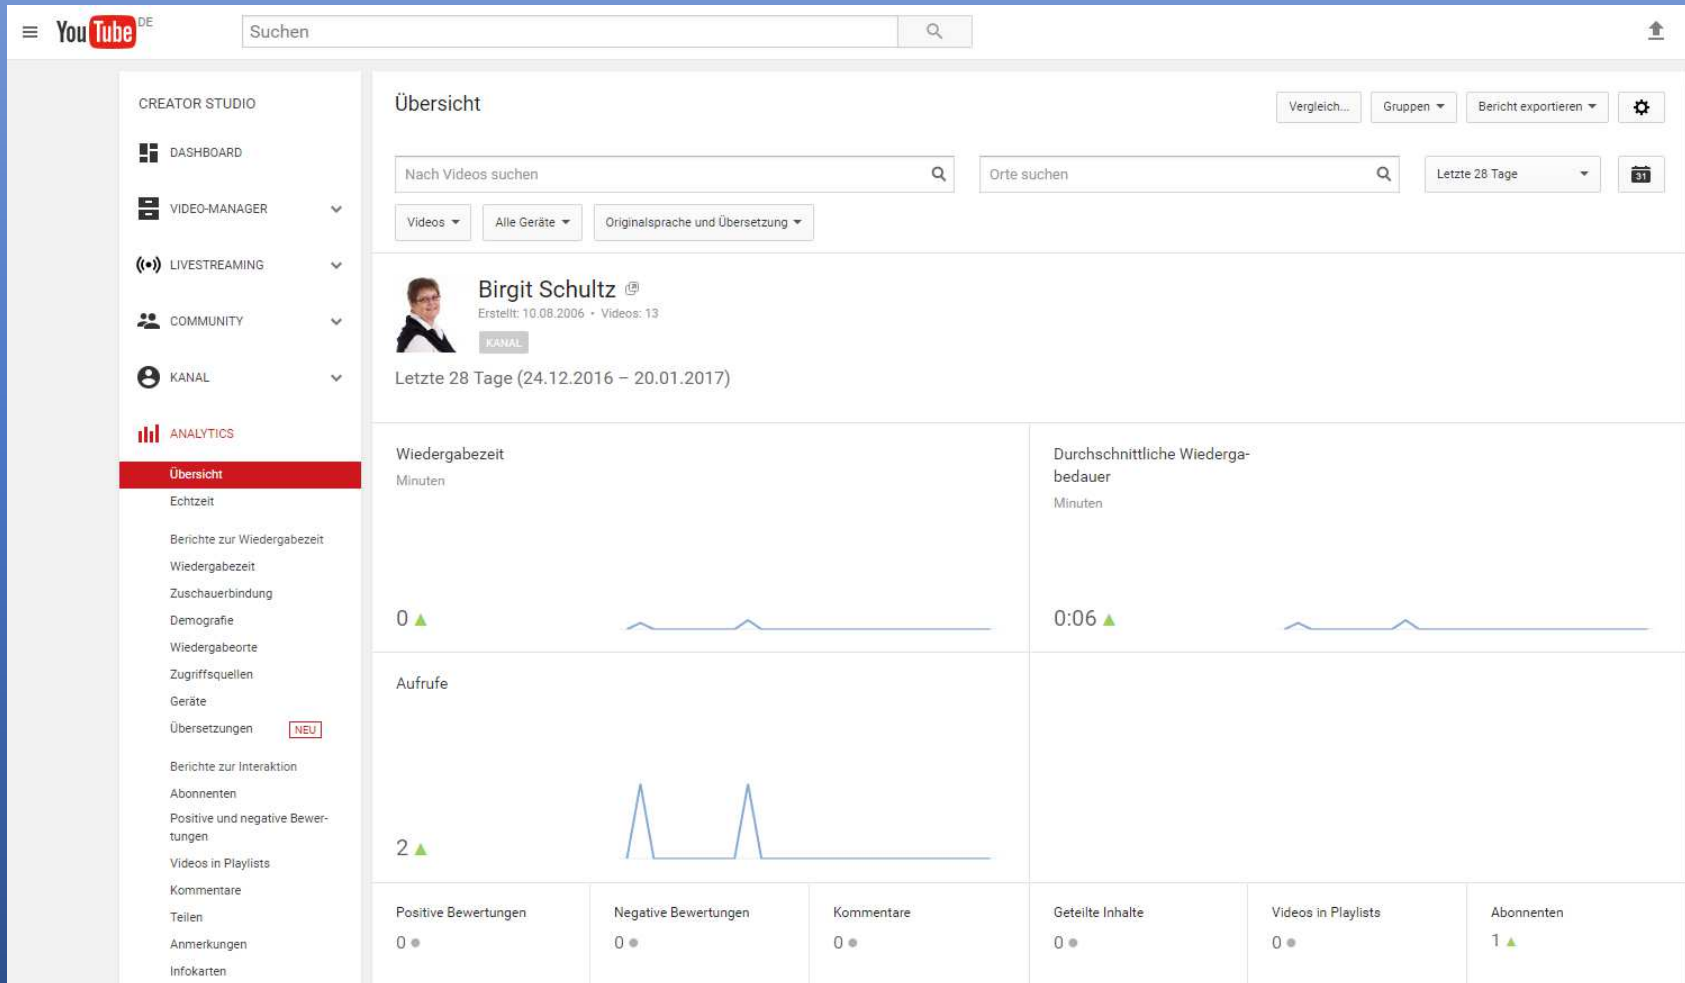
YouTube DE

Suchen

CREATOR STUDIO

DASHBOARD

VIDEO-MANAGER

LIVESTREAMING

COMMUNITY

KANAL

ANALYTICS

Übersicht

Echtzeit

Berichte zur Wiedergabezeit

Wiedergabezeit

Zuschauerbindung

Demografie

Wiedergabeorte

Zugriffsquellen

Geräte

Übersetzungen NEU

Berichte zur Interaktion

Abonnenten

Positive und negative Bewertungen

Videos in Playlists

Kommentare

Teilen

Anmerkungen

Infokarten

Übersicht

Vergleich...

Gruppen

Bericht exportieren

Nach Videos suchen

Orte suchen

Letzte 28 Tage

31

Videos

Alle Geräte

Originalsprache und Übersetzung

Birgit Schultz

Erstellt: 10.08.2006 • Videos: 13

KANAL

Letzte 28 Tage (24.12.2016 – 20.01.2017)

Wiedergabezeit

Minuten

0

Durchschnittliche Wiedergabedauer

Minuten

0:06

Aufrufe

2

Positive Bewertungen

0

Negative Bewertungen

0

Kommentare

0

Geteilte Inhalte

0

Videos in Playlists

0

Abonnenten

1